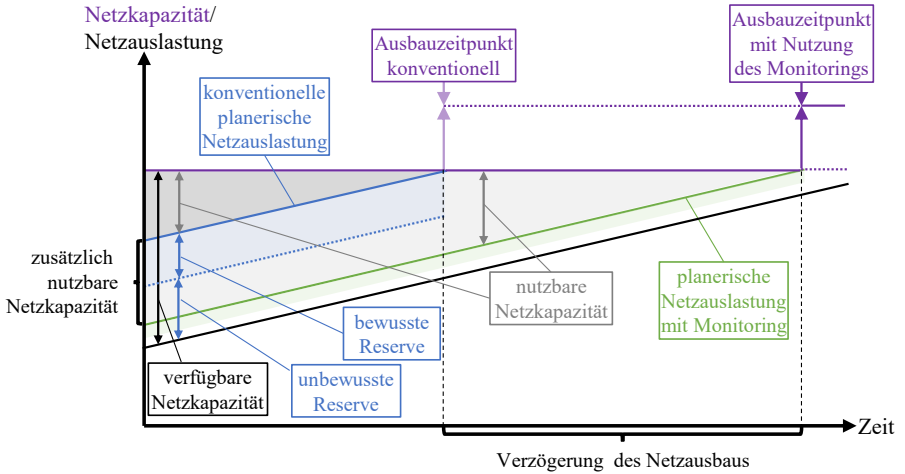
Netzkapazität/
Netzauslastung

Ausbauzeitpunkt konventionell

Ausbauzeitpunkt mit Nutzung des Monitorings

konventionelle planerische Netzauslastung

zusätzlich nutzbare Netzkapazität

nutzbare Netzkapazität

planerische Netzauslastung mit Monitoring

bewusste Reserve

unbewusste Reserve

verfügbare Netzkapazität

Zeit

Verzögerung des Netzausbaus